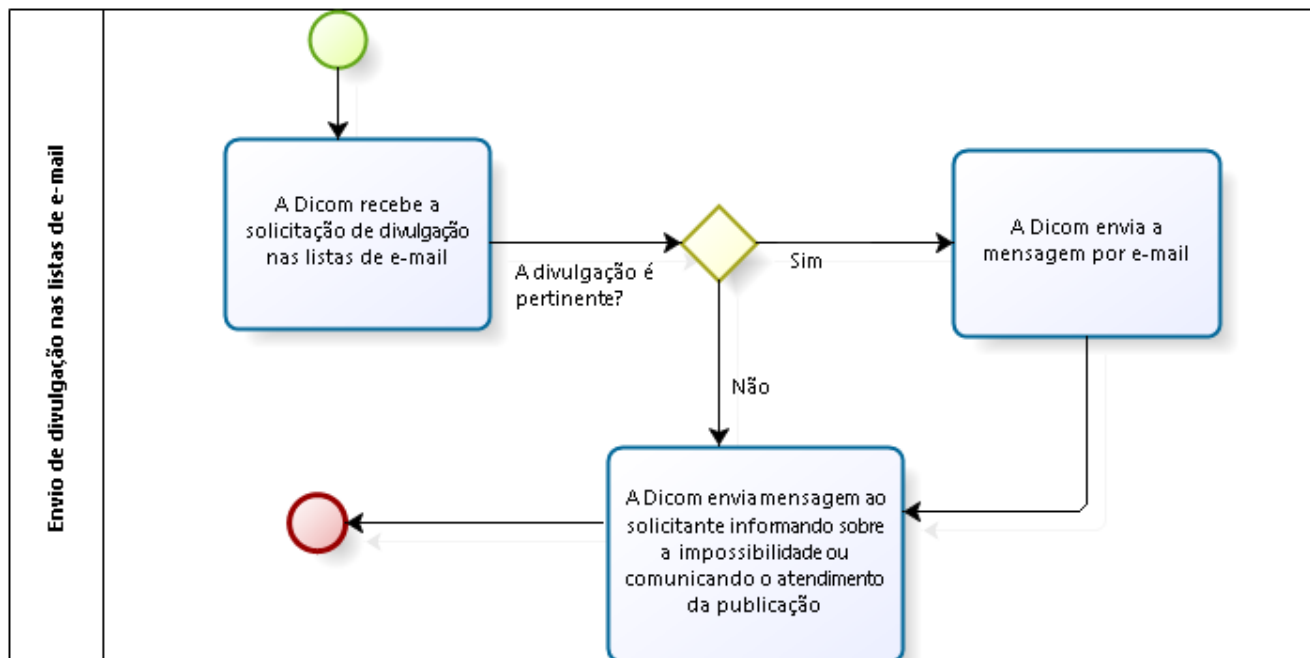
Envio de divulgação nas listas de e-mail

A Dicom recebe a solicitação de divulgação nas listas de e-mail

A divulgação é pertinente?

Sim

A Dicom envia a mensagem por e-mail

Não

A Dicom envia mensagem ao solicitante informando sobre a impossibilidade ou comunicando o atendimento da publicação